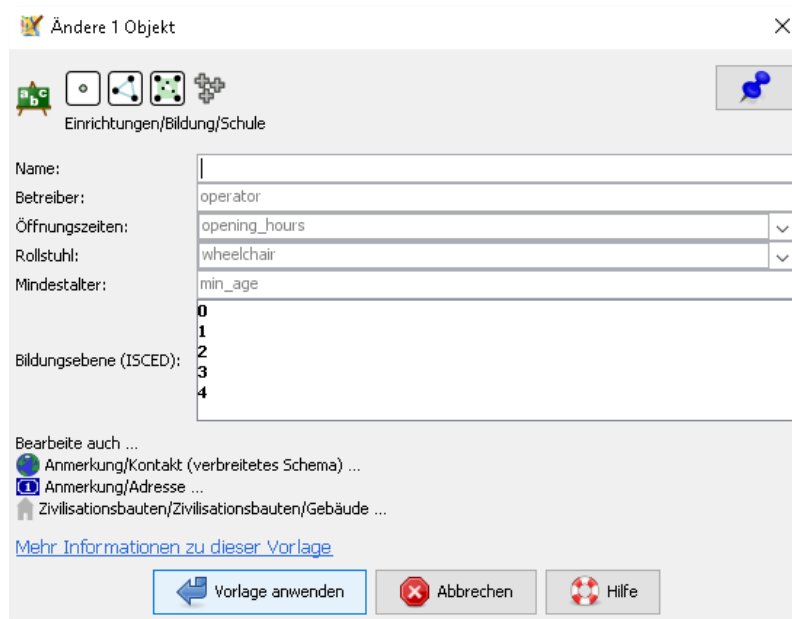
Ändere 1 Objekt

Einrichtungen/Bildung/Schule

Name:
Betreiber: operator
Öffnungszeiten: opening_hours
Rollstuhl: wheelchair
Mindestalter: min_age
Bildungsebene (ISCED):
0
1
2
3
4

Bearbeite auch ...
Anmerkung/Kontakt (verbreitetes Schema) ...
Anmerkung/Adresse ...
Zivilisationsbauten/Zivilisationsbauten/Gebäude ...

Mehr Informationen zu dieser Vorlage

Vorlage anwenden
Abbrechen
Hilfe